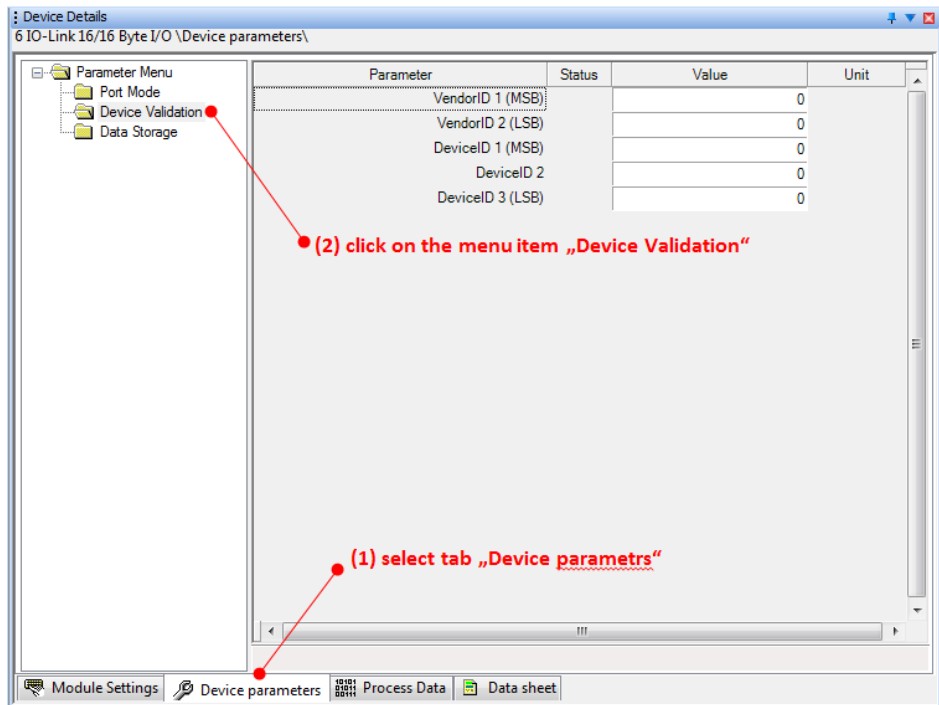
Device Details
6 IO-Link 16/16 Byte I/O \Device parameters\

Parameter Menu
Port Mode
Device Validation
Data Storage

| Parameter | Status | Value | Unit |
|---|---|---|---|
| VendorID 1 (MSB) | | 0 | |
| VendorID 2 (LSB) | | 0 | |
| DeviceID 1 (MSB) | | 0 | |
| DeviceID 2 | | 0 | |
| DeviceID 3 (LSB) | | 0 | |

(2) click on the menu item „Device Validation“

(1) select tab „Device parametrs“

Module Settings
Device parameters
Process Data
Data sheet